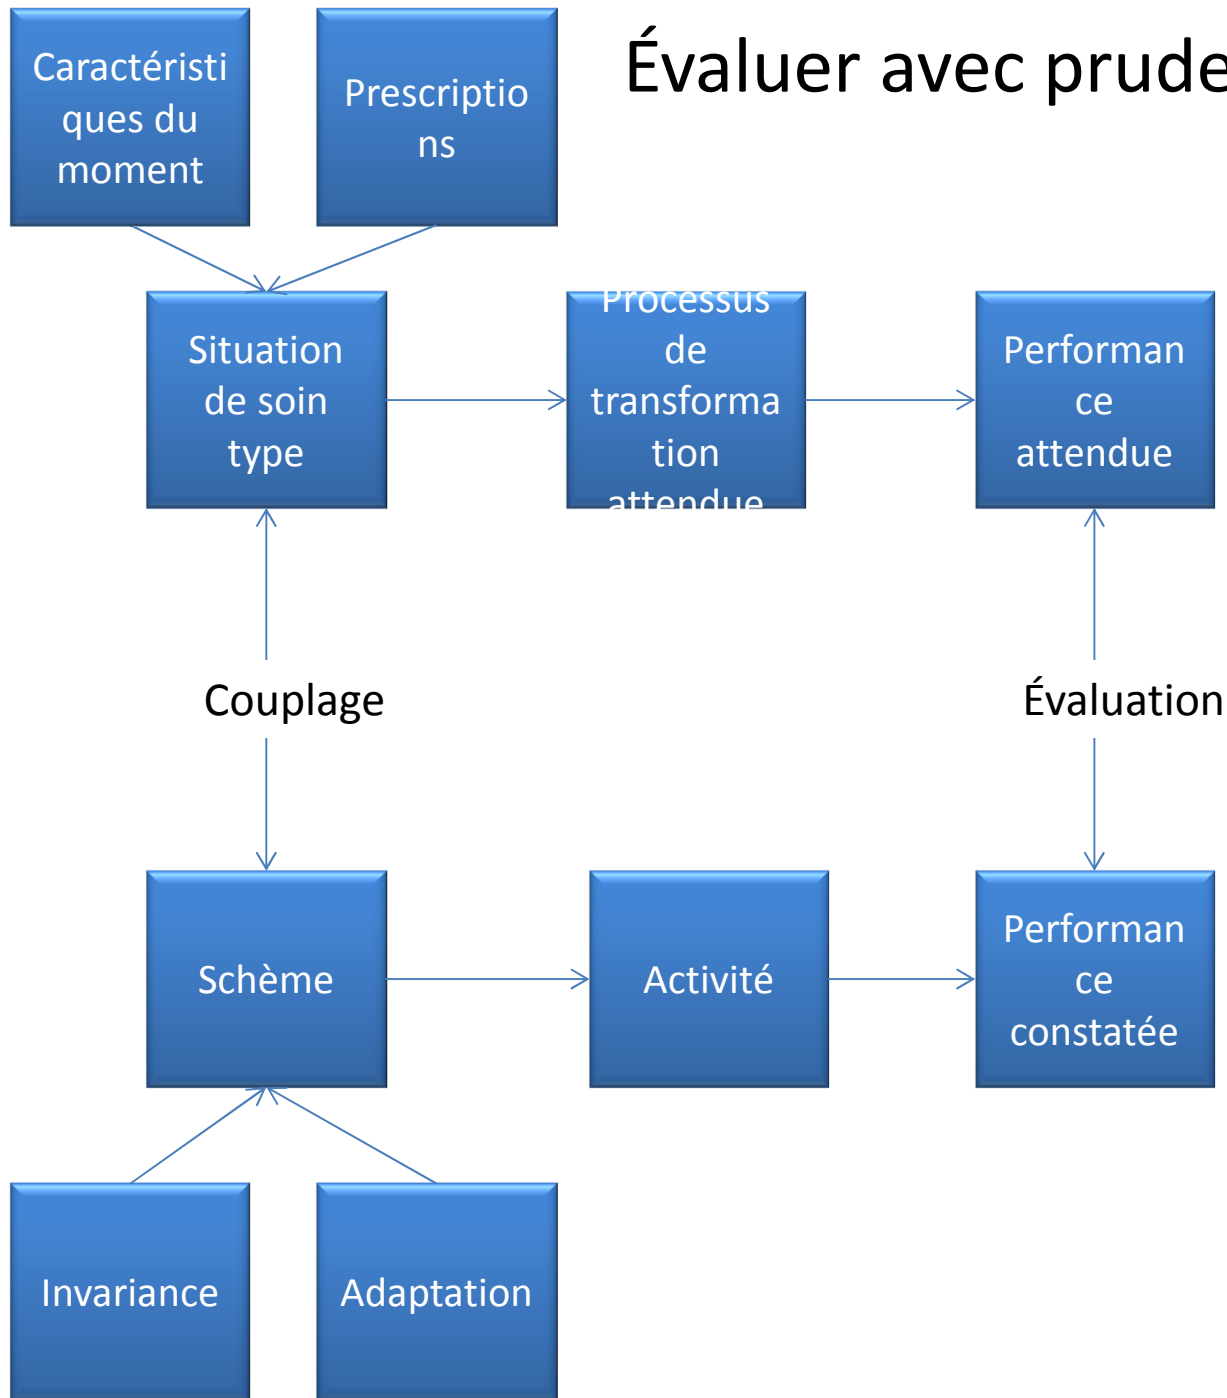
Évaluer avec prude

Caractéristiques du moment

Prescriptions

Situation de soin type

Processus de transformation attendue

Performance attendue

Couplage

Évaluation

Schème

Activité

Performance constatée

Invariance

Adaptation